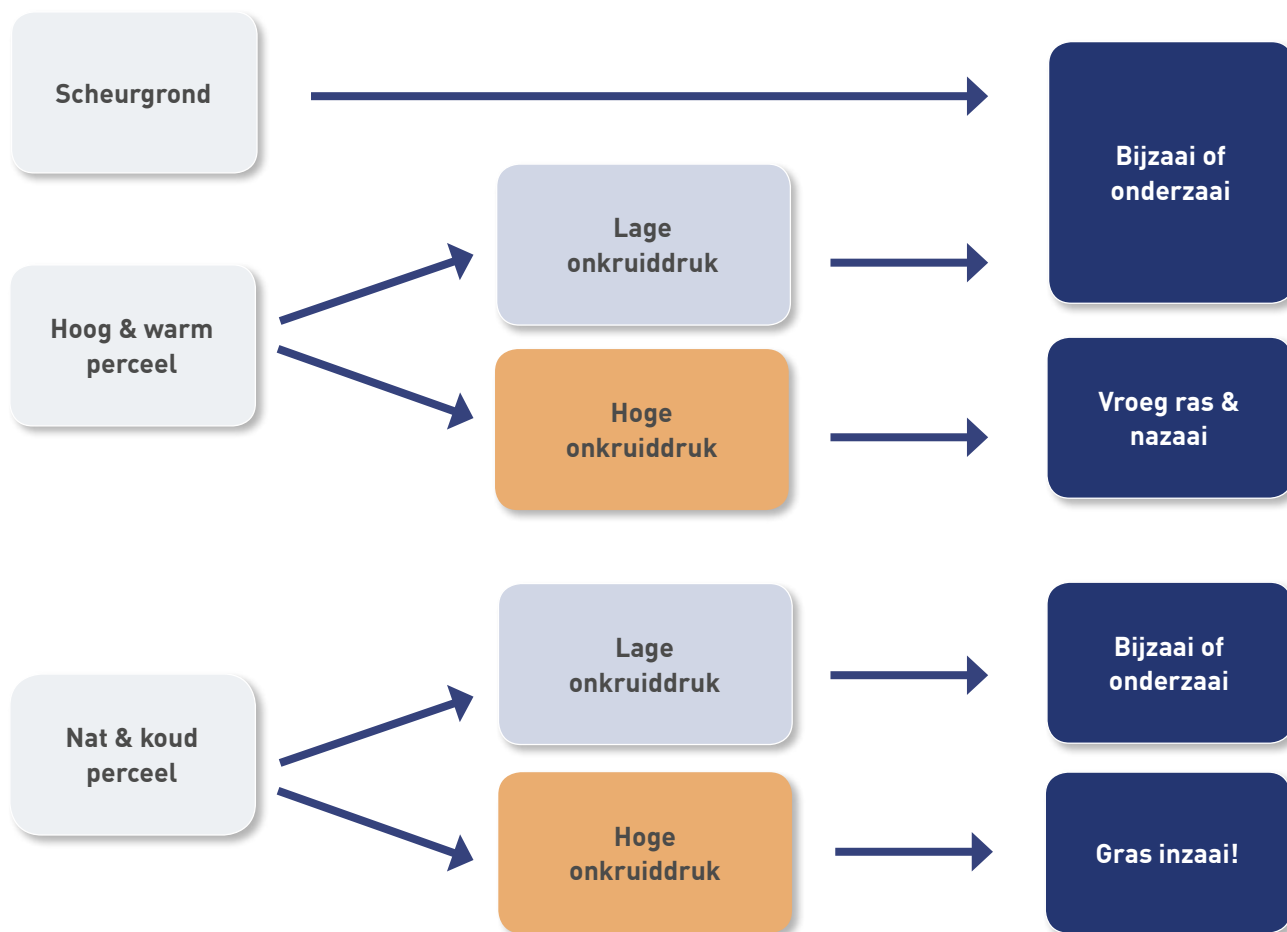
Scheurgrond

Bijzaai of onderzaai

Hoog & warm perceel

Lage onkruiddruk

Hoge onkruiddruk

Vroeg ras & nazaai

Nat & koud perceel

Lage onkruiddruk

Bijzaai of onderzaai

Hoge onkruiddruk

Gras inzaai!